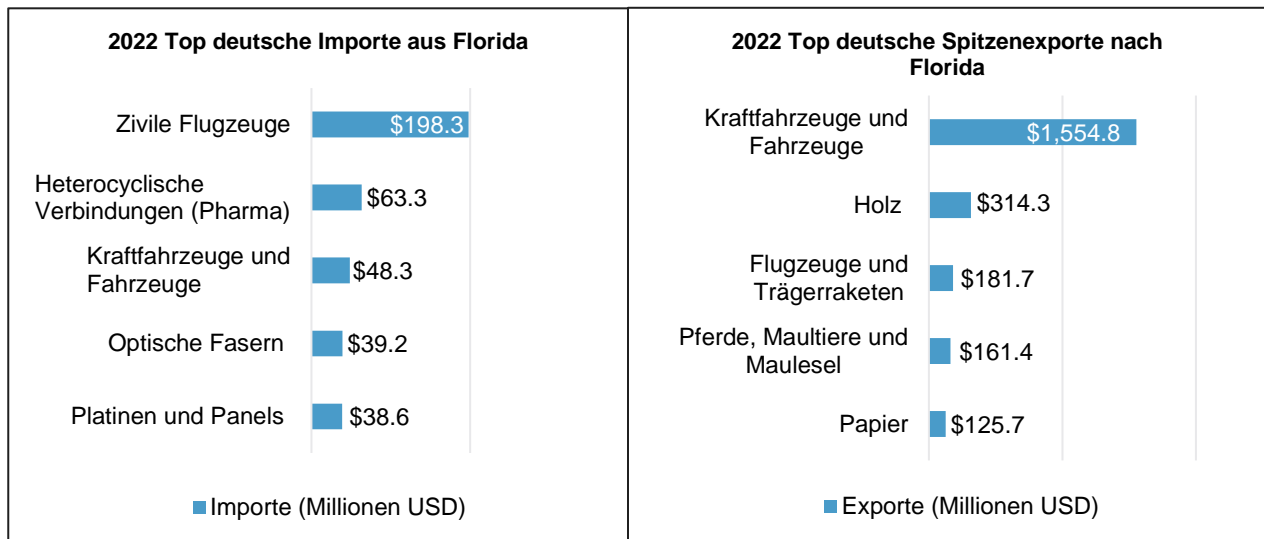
2022 Top deutsche Importe aus Florida

Zivile Flugzeuge $198.3

Heterocyclische Verbindungen (Pharma) $63.3

Kraftfahrzeuge und Fahrzeuge $48.3

Optische Fasern $39.2

Platinen und Panels $38.6

Importe (Millionen USD)

2022 Top deutsche Spitzenexporte nach Florida

Kraftfahrzeuge und Fahrzeuge $1,554.8

Holz $314.3

Flugzeuge und Trägerraketen $181.7

Pferde, Maultiere und Maulesel $161.4

Papier $125.7

Exporte (Millionen USD)